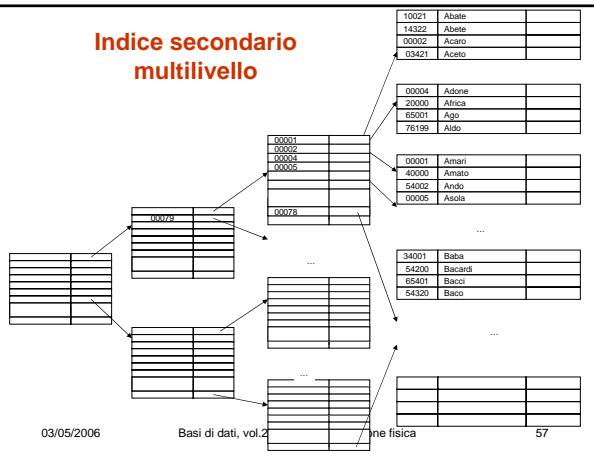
Indice secondario multilivello

| 10021 | Abate | |
|---|---|---|
| 14322 | Abete | |
| 00002 | Acaro | |
| 03421 | Aceto | |

| 00004 | Adone | |
|---|---|---|
| 20000 | Africa | |
| 65001 | Ago | |
| 76199 | Aldo | |

00001
00002
00004
00005

00078

00079

| 00001 | Amari | |
|---|---|---|
| 40000 | Amato | |
| 54002 | Ando | |
| 00005 | Asola | |

...

...

| 34001 | Baba | |
|---|---|---|
| 54200 | Bacardi | |
| 65401 | Bacci | |
| 54320 | Baco | |

...

...

03/05/2006 Basi di dati, vol.2 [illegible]one fisica 57